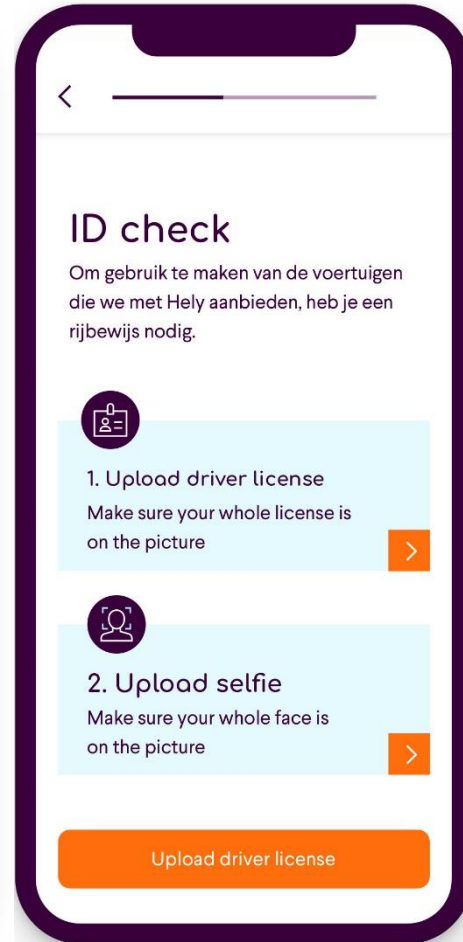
<

ID check

Om gebruik te maken van de voertuigen die we met Hely aanbieden, heb je een rijbewijs nodig.

1. Upload driver license

Make sure your whole license is on the picture

>

2. Upload selfie

Make sure your whole face is on the picture

>

Upload driver license